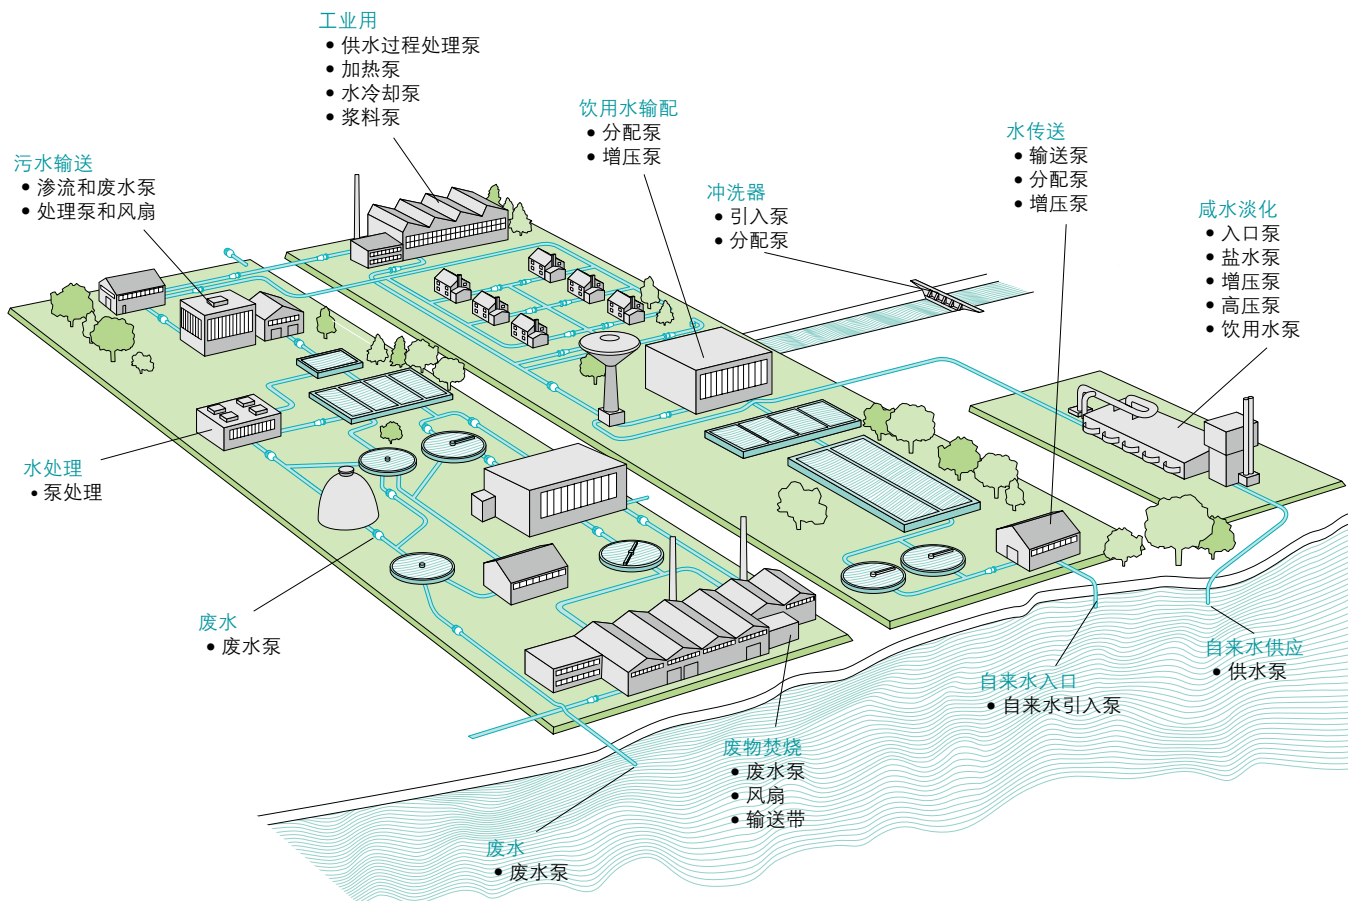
工业用
• 供水过程处理泵
• 加热泵
• 水冷却泵
• 浆料泵

饮用水输配
• 分配泵
• 增压泵

污水输送
• 渗流和废水泵
• 处理泵和风扇

冲洗器
• 引入泵
• 分配泵

水传送
• 输送泵
• 分配泵
• 增压泵

咸水淡化
• 入口泵
• 盐水泵
• 增压泵
• 高压泵
• 饮用水泵

水处理
• 泵处理

废水
• 废水泵

自来水供应
• 供水泵

自来水入口
• 自来水引入泵

废物焚烧
• 废水泵
• 风扇
• 输送带

废水
• 废水泵